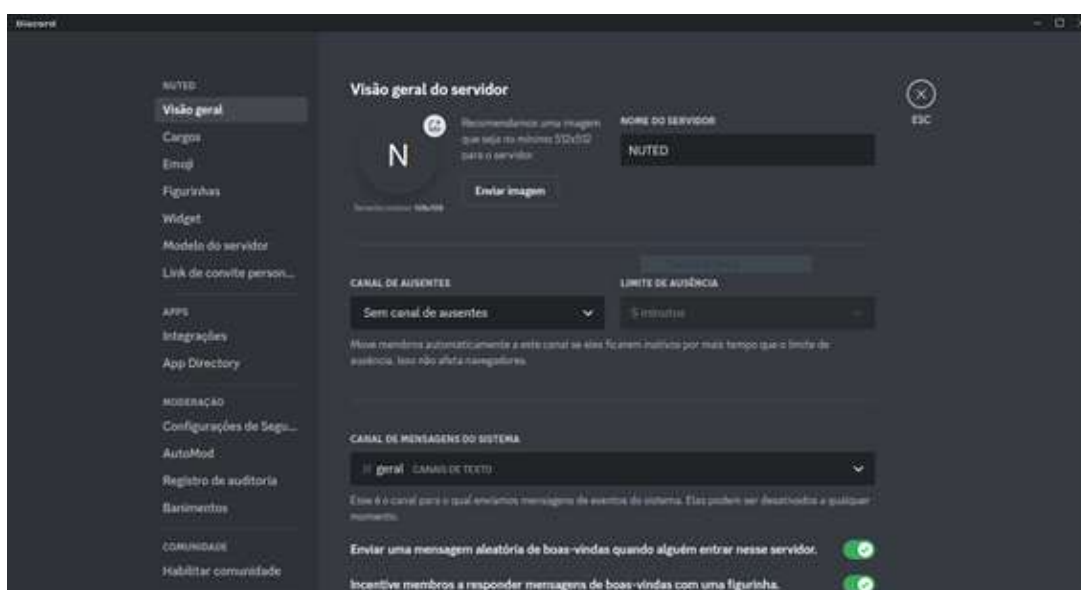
Discord

NUTED
Visão geral
Cargos
Emoji
Figurinhas
Widget
Modelo do servidor
Link de convite person...

APPS
Integrações
App Directory

MODERAÇÃO
Configurações de Segu...
AutoMod
Registro de auditoria
Banimentos

COMUNIDADE
Habilitar comunidade

Visão geral do servidor

N

Recomendamos uma imagem que seja no mínimo 512x512 para o servidor.

Enviar imagem

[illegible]

NOME DO SERVIDOR
NUTED

ESC

CANAL DE AUSENTES
Sem canal de ausentes

LIMITE DE AUSÊNCIA
5 minutos

Move membros automaticamente a este canal se eles ficarem inativos por mais tempo que o limite de ausência. Isso não afeta navegadores.

CANAL DE MENSAGENS DO SISTEMA
# geral CANAIS DE TEXTO

Esse é o canal para o qual enviamos mensagens de eventos do sistema. Elas podem ser desativadas a qualquer momento.

Enviar uma mensagem aleatória de boas-vindas quando alguém entrar nesse servidor.

Incentive membros a responder mensagens de boas-vindas com uma figurinha.